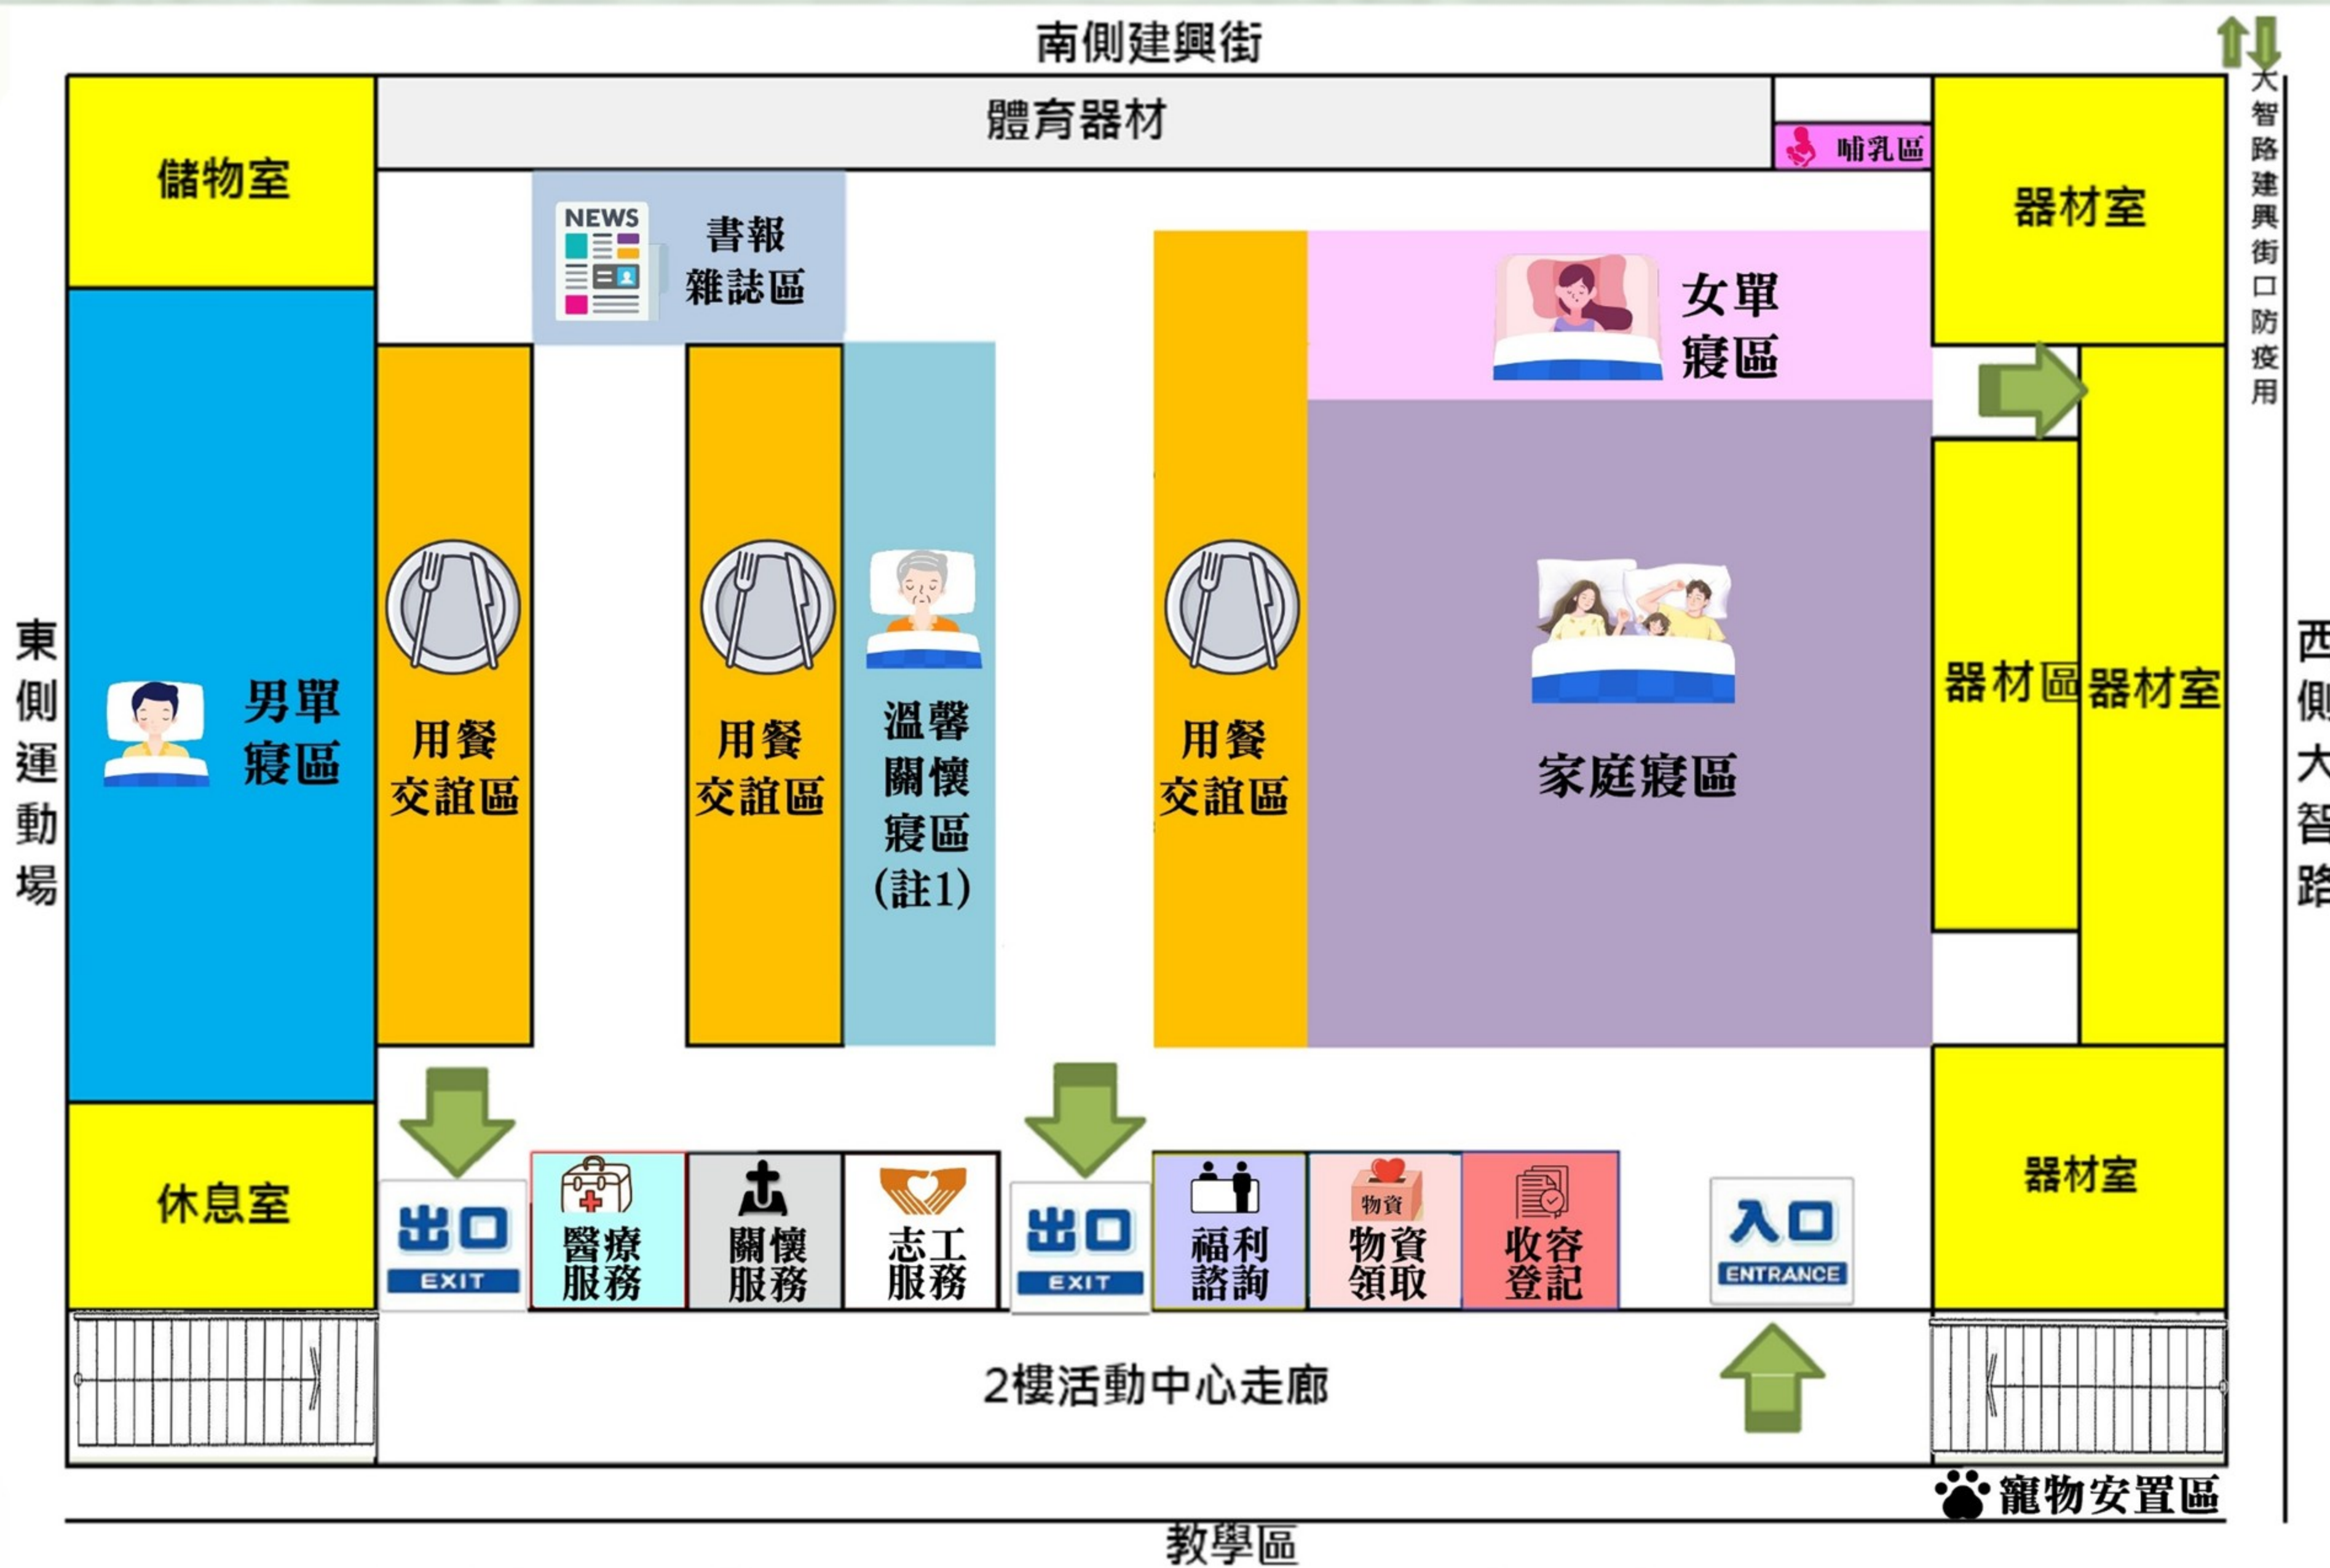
南側建興街

體育器材

哺乳區

儲物室

NEWS

書報雜誌區

器材室

大智路建興街口防疫用

女單寢區

東側運動場

男單寢區

用餐交誼區

用餐交誼區

溫馨關懷寢區(註1)

用餐交誼區

家庭寢區

器材區

器材室

西側大智路

休息室

出口 EXIT

醫療服務

關懷服務

志工服務

出口 EXIT

福利諮詢

物資

物資領取

收容登記

入口 ENTRANCE

器材室

2樓活動中心走廊

寵物安置區

教學區